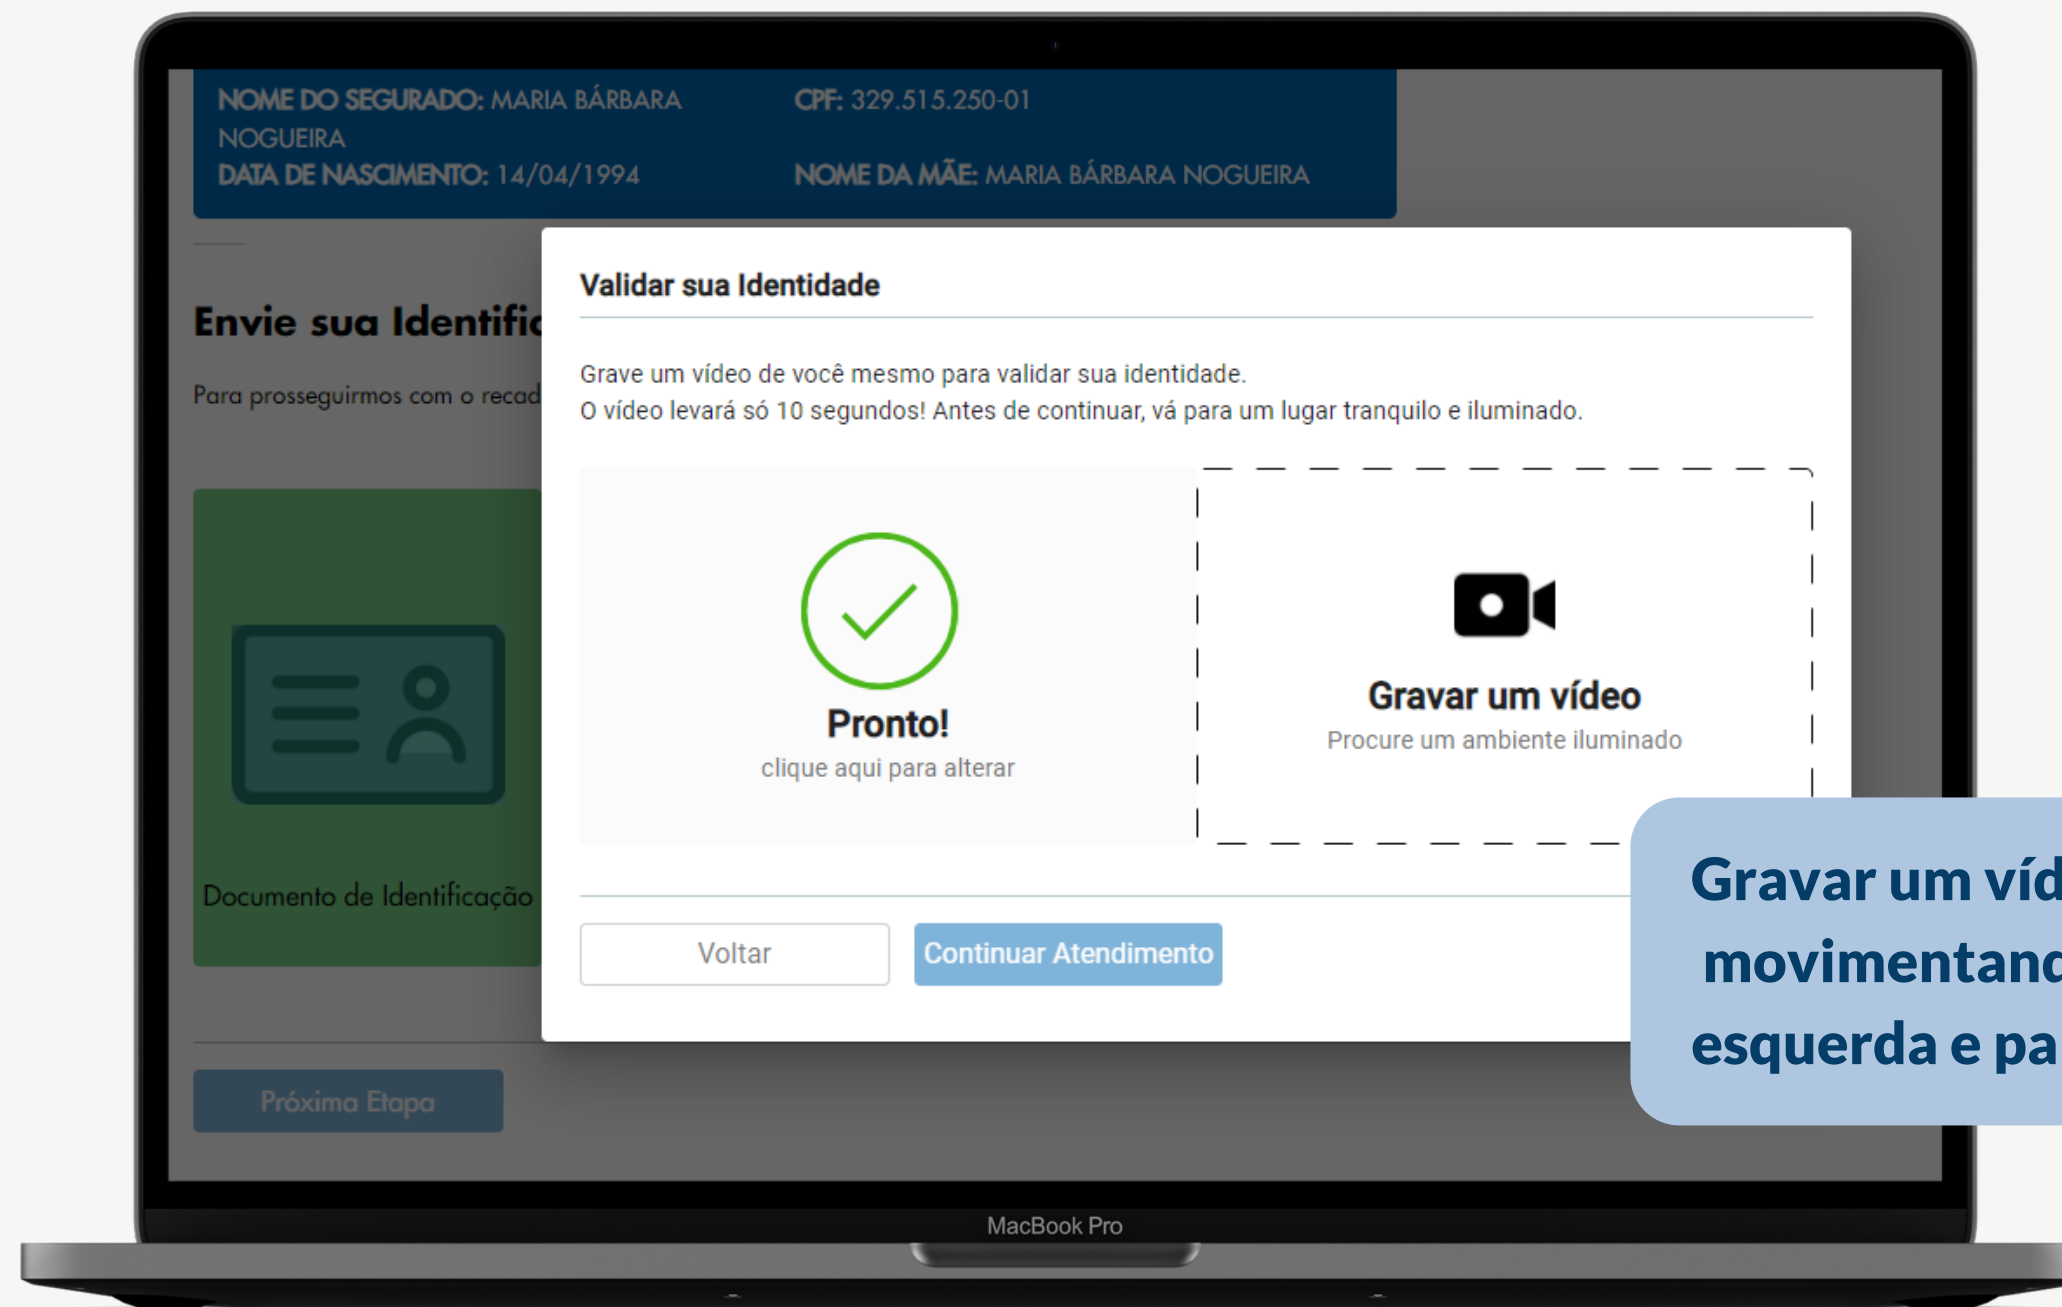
NOME DO SEGURADO: MARIA BÁRBARA NOGUEIRA
CPF: 329.515.250-01
DATA DE NASCIMENTO: 14/04/1994
NOME DA MÃE: MARIA BÁRBARA NOGUEIRA

Envie sua Identific

Para prosseguirmos com o recad

Documento de Identificação

Próxima Etapa

Validar sua Identidade

Grave um vídeo de você mesmo para validar sua identidade.
O vídeo levará só 10 segundos! Antes de continuar, vá para um lugar tranquilo e iluminado.

Pronto!
clique aqui para alterar

Gravar um vídeo
Procure um ambiente iluminado

Voltar
Continuar Atendimento

Gravar um víd
movimentand
esquerda e pa

MacBook Pro